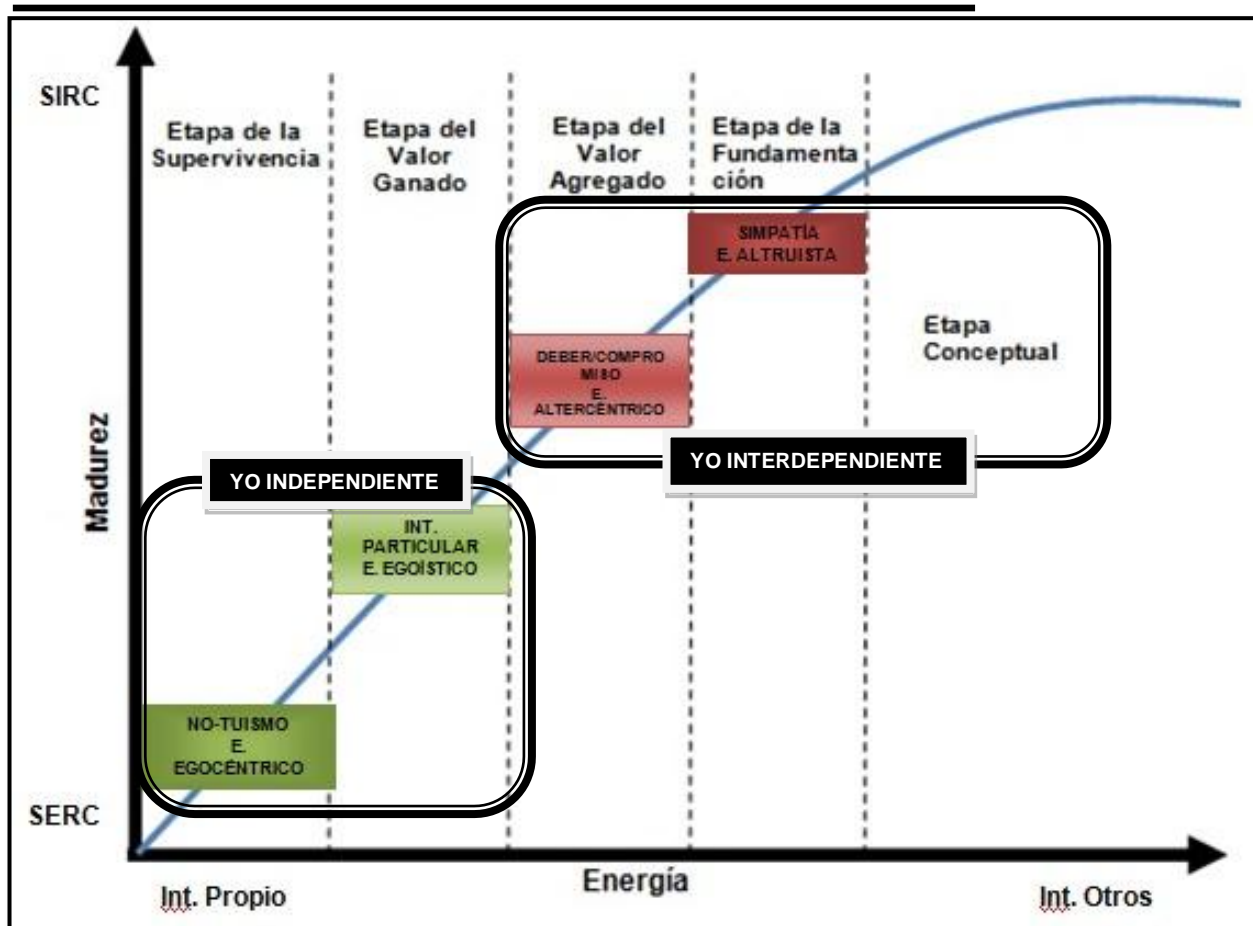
SIRC

Madurez

SERC

Etapa de la Supervivencia

Etapa del Valor Ganado

Etapa del Valor Agregado

Etapa de la Fundamentación

SIMPATÍA E. ALTRUISTA

Etapa Conceptual

DEBER/COMPROMISO E. ALTERCÉNTRICO

YO INTERDEPENDIENTE

YO INDEPENDIENTE

INT. PARTICULAR E. EGOÍSTICO

NO-TUISMO E. EGOCÉNTRICO

Int. Propio

Energía

Int. Otros